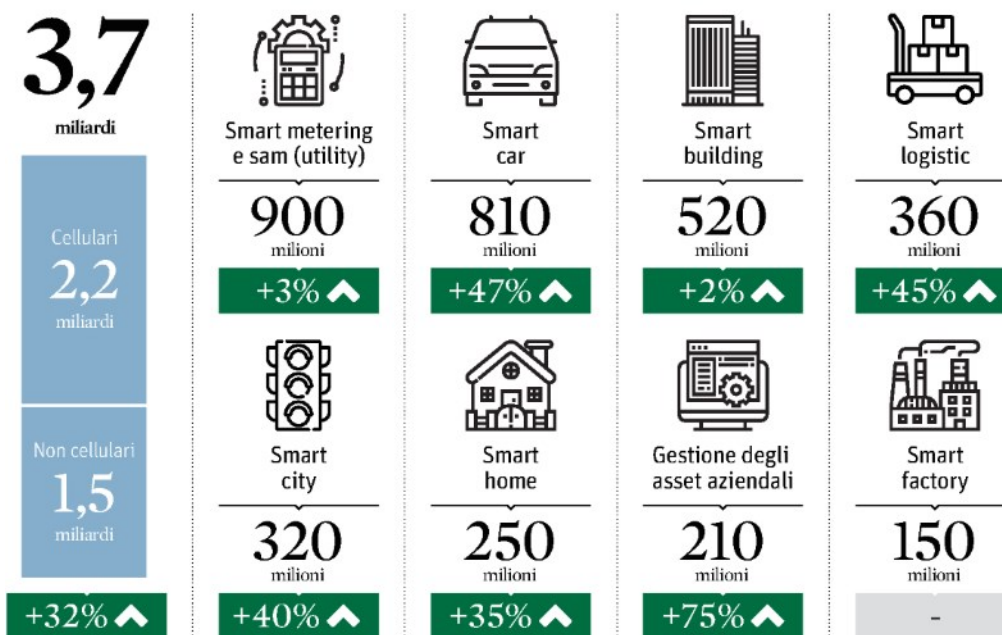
3,7
miliardi

Cellulari
2,2
miliardi

Non cellulari
1,5
miliardi

+32%

Smart metering e sam (utility)
900
milioni
+3%

Smart car
810
milioni
+47%

Smart building
520
milioni
+2%

Smart logistic
360
milioni
+45%

Smart city
320
milioni
+40%

Smart home
250
milioni
+35%

Gestione degli asset aziendali
210
milioni
+75%

Smart factory
150
milioni
-